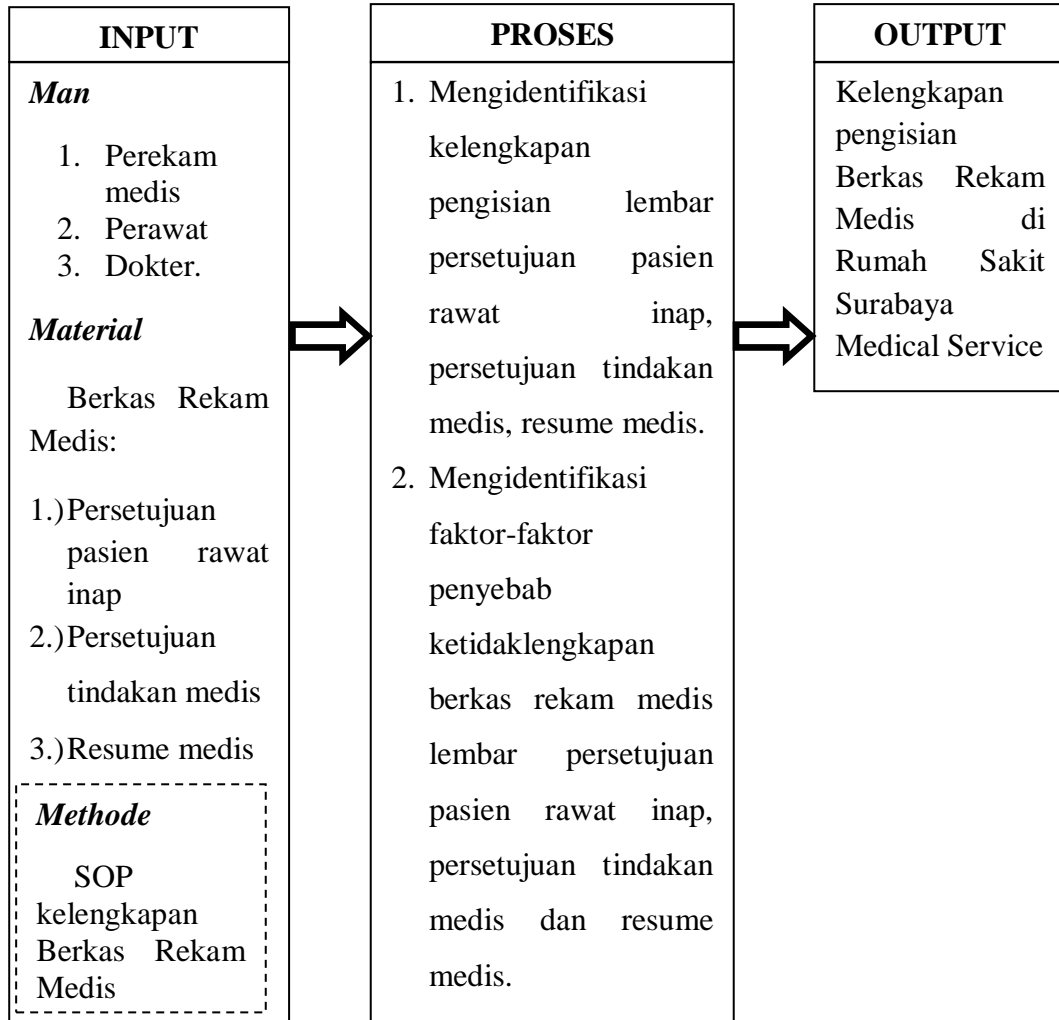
INPUT

*Man*

1. Perekam medis
2. Perawat
3. Dokter.

*Material*

Berkas Rekam Medis:

1.) Persetujuan pasien rawat inap
2.) Persetujuan tindakan medis
3.) Resume medis

*Methode*

SOP kelengkapan Berkas Rekam Medis

PROSES

1. Mengidentifikasi kelengkapan pengisian lembar persetujuan pasien rawat inap, persetujuan tindakan medis, resume medis.
2. Mengidentifikasi faktor-faktor penyebab ketidaklengkapan berkas rekam medis lembar persetujuan pasien rawat inap, persetujuan tindakan medis dan resume medis.

OUTPUT

Kelengkapan pengisian Berkas Rekam Medis di Rumah Sakit Surabaya Medical Service